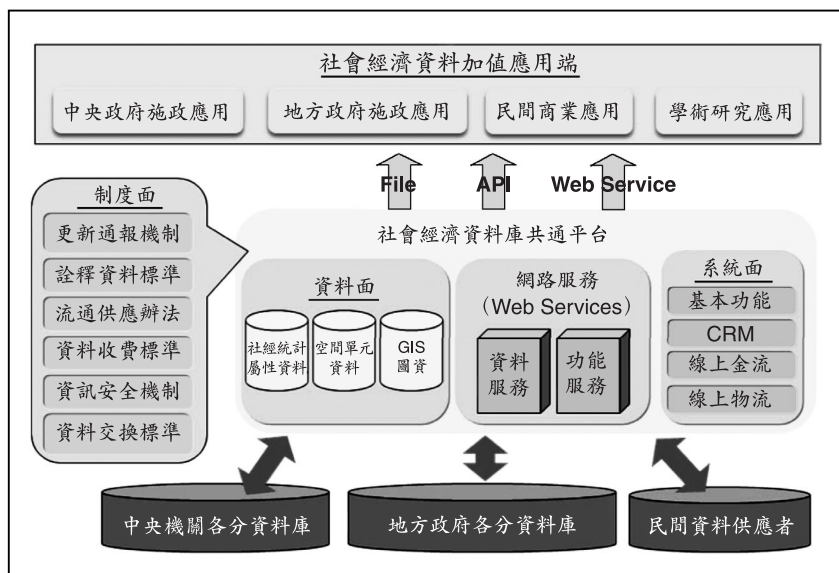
社會經濟資料加值應用端

中央政府施政應用

地方政府施政應用

民間商業應用

學術研究應用

File

API

Web Service

制度面

更新通報機制

詮釋資料標準

流通供應辦法

資料收費標準

資訊安全機制

資料交換標準

社會經濟資料庫共通平台

資料面

社經統計屬性資料

空間單元資料

GIS圖資

網路服務 (Web Services)

資料服務

功能服務

系統面

基本功能

CRM

線上金流

線上物流

中央機關各分資料庫

地方政府各分資料庫

民間資料供應者